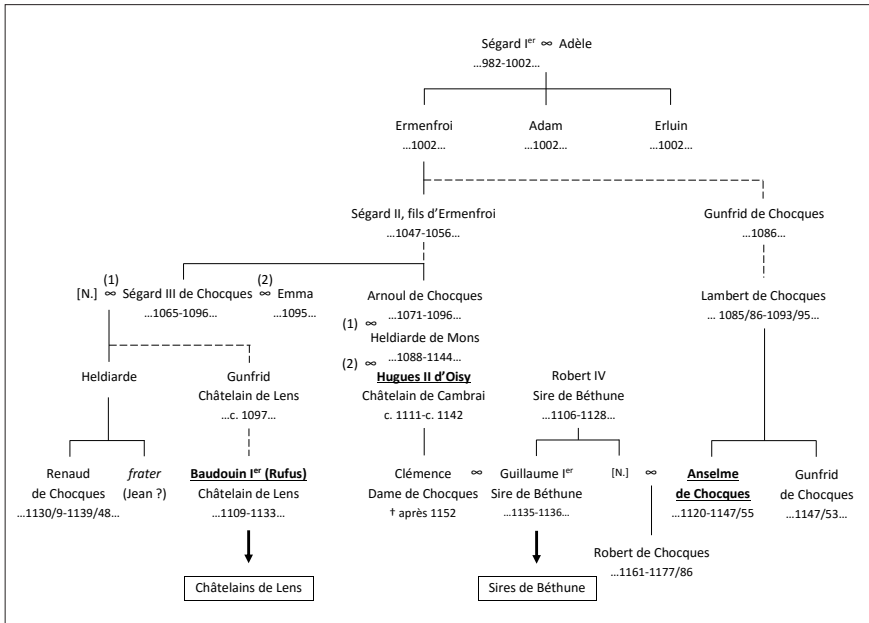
Ségard I$^{er}$ ∞ Adèle
…982-1002…

Ermenfroi
…1002…

Adam
…1002…

Erluin
…1002…

Ségard II, fils d'Ermenfroi
…1047-1056…

Gunfrid de Chocques
…1086…

[N.] (1) ∞ Ségard III de Chocques (2) ∞ Emma
…1065-1096… …1095…

Arnoul de Chocques
…1071-1096…
(1) ∞
Heldiarde de Mons
…1088-1144…
(2) ∞
Hugues II d'Oisy
Châtelain de Cambrai
c. 1111-c. 1142

Lambert de Chocques
… 1085/86-1093/95…

Heldiarde

Gunfrid
Châtelain de Lens
…c. 1097…

Robert IV
Sire de Béthune
…1106-1128…

Renaud
de Chocques
…1130/9-1139/48…

*frater*
(Jean ?)

Baudouin I$^{er}$ (Rufus)
Châtelain de Lens
…1109-1133…

Clémence ∞
Dame de Chocques
† après 1152

Guillaume I$^{er}$
Sire de Béthune
…1135-1136…

[N.] ∞

Anselme
de Chocques
…1120-1147/55

Gunfrid
de Chocques
…1147/53…

Robert de Chocques
…1161-1177/86

Châtelains de Lens

Sires de Béthune